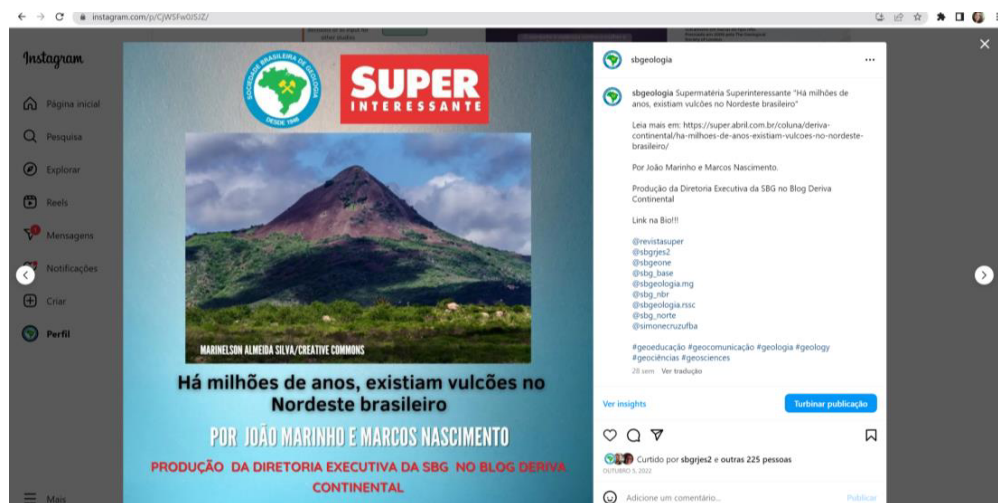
instagram.com/p/CjWSFw0JSJZ/

Instagram

Página inicial
Pesquisa
Explorar
Reels
Mensagens
Notificações
Criar
Perfil
Mais

SOCIEDADE BRASILEIRA DE GEOLOGIA
DESDE 1945

SUPER
INTERESSANTE

MARINELSON ALMEIDA SILVA/CREATIVE COMMONS

Há milhões de anos, existiam vulcões no Nordeste brasileiro

POR JOÃO MARINHO E MARCOS NASCIMENTO

PRODUÇÃO DA DIRETORIA EXECUTIVA DA SBG NO BLOG DERIVA CONTINENTAL

sbgeologia ...

sbgeologia Supermatéria Superinteressante "Há milhões de anos, existiam vulcões no Nordeste brasileiro"

Leia mais em: https://super.abril.com.br/coluna/deriva-continental/ha-milhoes-de-anos-existiam-vulcoes-no-nordeste-brasileiro/

Por João Marinho e Marcos Nascimento.

Produção da Diretoria Executiva da SBG no Blog Deriva Continental

Link na Bio!!!

@revistasuper
@sbgrjes2
@sbgeone
@sbg_base
@sbgeologia.mg
@sbg_nbr
@sbgeologia.rssc
@sbg_norte
@simonecruzufba

#geoeducação #geocomunicação #geologia #geology #geociências #geosciences

28 sem Ver tradução

Ver insights
Turbinar publicação

Curtido por sbgrjes2 e outras 225 pessoas
OUTUBRO 5, 2022

Adicione um comentário...
Publicar